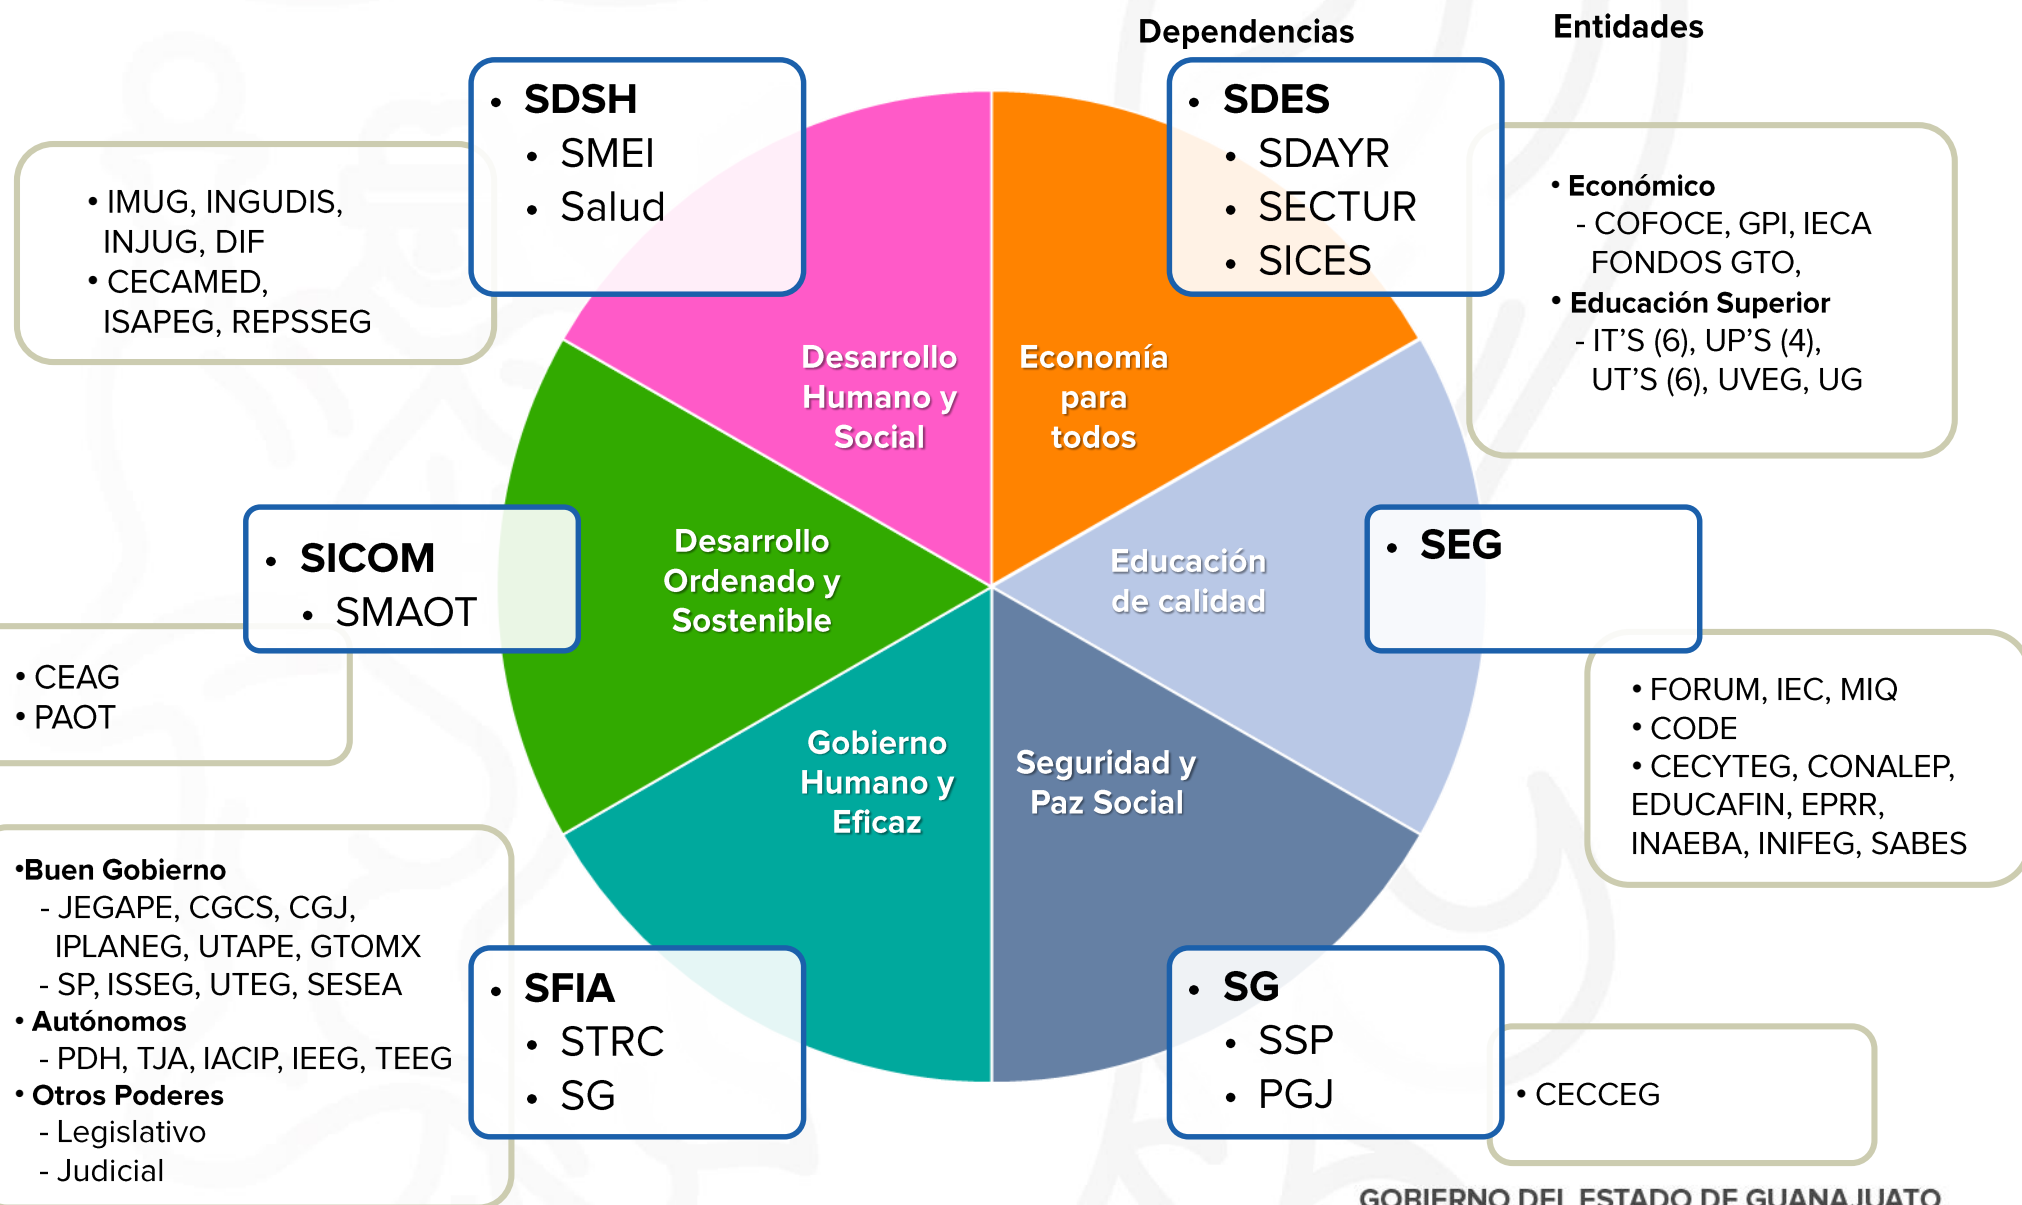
Dependencias

Entidades

• SDSH
• SMEI
• Salud

• IMUG, INGUDIS, INJUG, DIF
• CECAMED, ISAPEG, REPSSEG

• SDES
• SDAYR
• SECTUR
• SICES

• Económico
- COFOCE, GPI, IECA FONDOS GTO,
• Educación Superior
- IT'S (6), UP'S (4), UT'S (6), UVEG, UG

Desarrollo Humano y Social

Economía para todos

Desarrollo Ordenado y Sostenible

Educación de calidad

Gobierno Humano y Eficaz

Seguridad y Paz Social

• SICOM
• SMAOT

• CEAG
• PAOT

• SEG

• FORUM, IEC, MIQ
• CODE
• CECYTEG, CONALEP, EDUCAFIN, EPRR, INAEBA, INIFEG, SABES

•Buen Gobierno
- JEGAPE, CGCS, CGJ, IPLANEG, UTAPE, GTOMX
- SP, ISSEG, UTEG, SESEA
• Autónomos
- PDH, TJA, IACIP, IEEG, TEEG
• Otros Poderes
- Legislativo
- Judicial

• SFIA
• STRC
• SG

• SG
• SSP
• PGJ

• CECCEG

GOBIERNO DEL ESTADO DE GUANAJUATO